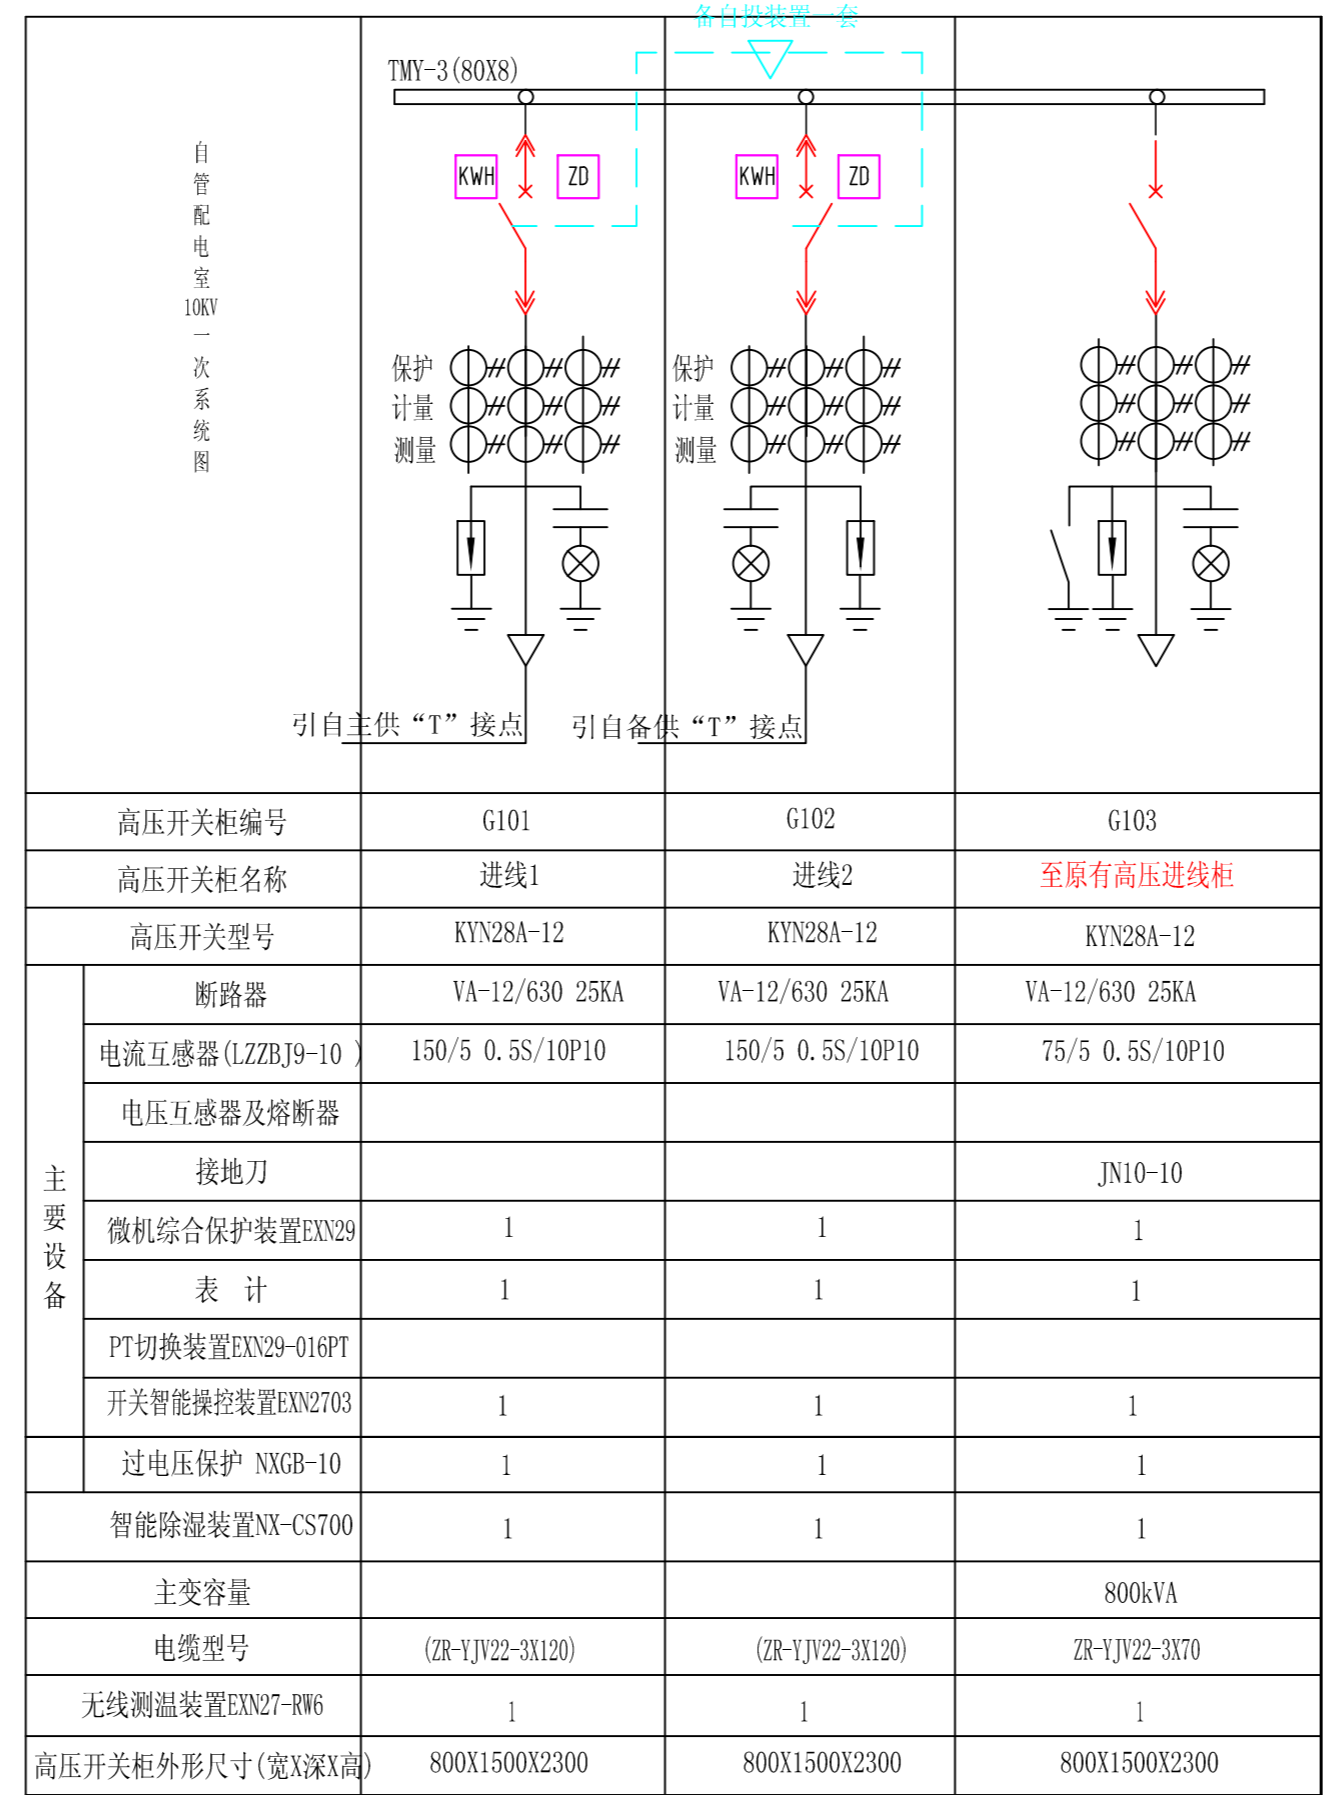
自管配电室10KV一次系统图

备自投装置一套

TMY-3(80X8)

KWH ZD KWH ZD

保护 计量 测量 保护 计量 测量

引自主供“T”接点 引自备供“T”接点

| 高压开关柜编号 | | G101 | G102 | G103 |
|---|---|---|---|---|
| 高压开关柜名称 | | 进线1 | 进线2 | 至原有高压进线柜 |
| 高压开关型号 | | KYN28A-12 | KYN28A-12 | KYN28A-12 |
| 主要设备 | 断路器 | VA-12/630 25KA | VA-12/630 25KA | VA-12/630 25KA |
| | 电流互感器(LZZBJ9-10 ) | 150/5 0.5S/10P10 | 150/5 0.5S/10P10 | 75/5 0.5S/10P10 |
| | 电压互感器及熔断器 | | | |
| | 接地刀 | | | JN10-10 |
| | 微机综合保护装置EXN29 | 1 | 1 | 1 |
| | 表 计 | 1 | 1 | 1 |
| | PT切换装置EXN29-016PT | | | |
| | 开关智能操控装置EXN2703 | 1 | 1 | 1 |
| | 过电压保护 NXGB-10 | 1 | 1 | 1 |
| 智能除湿装置NX-CS700 | | 1 | 1 | 1 |
| 主变容量 | | | | 800kVA |
| 电缆型号 | | (ZR-YJV22-3X120) | (ZR-YJV22-3X120) | ZR-YJV22-3X70 |
| 无线测温装置EXN27-RW6 | | 1 | 1 | 1 |
| 高压开关柜外形尺寸(宽X深X高) | | 800X1500X2300 | 800X1500X2300 | 800X1500X2300 |